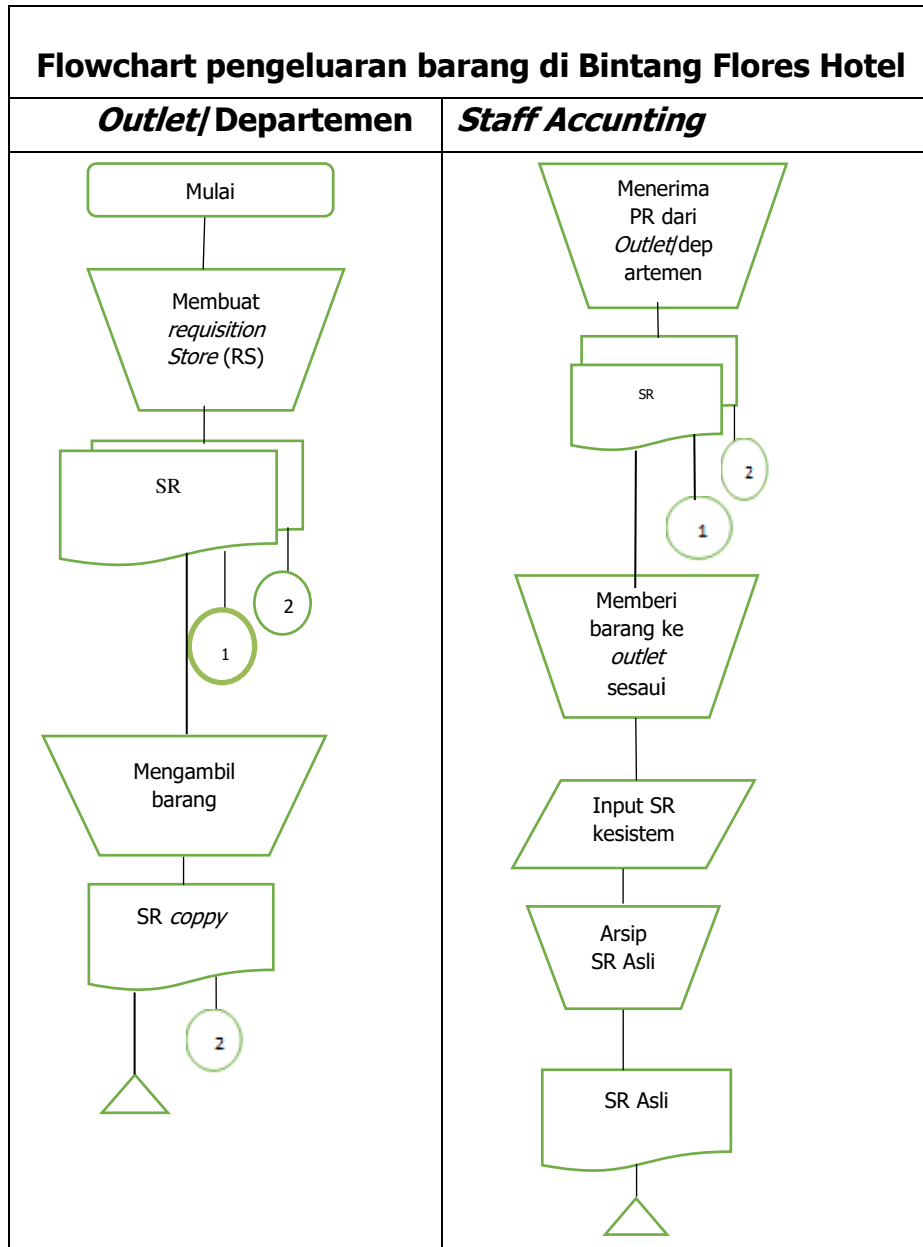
**Flowchart pengeluaran barang di Bintang Flores Hotel**

| *Outlet*/ Departemen | *Staff Accunting* |
|---|---|
| Mulai<br>Membuat *requisition Store* (RS)<br>SR<br>2<br>1<br>Mengambil barang<br>SR *coppy*<br>2 | Menerima PR dari *Outlet*/departemen<br>SR<br>2<br>1<br>Memberi barang ke *outlet* sesaui<br>Input SR kesistem<br>Arsip SR Asli<br>SR Asli |